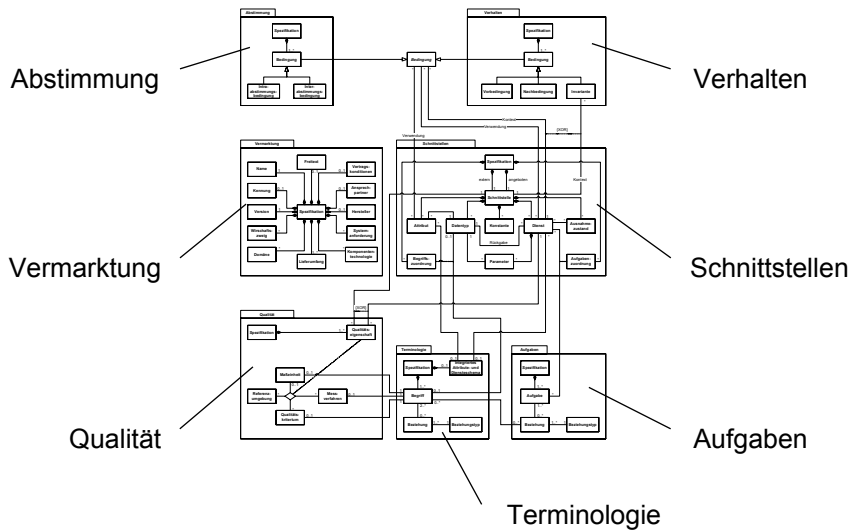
Abstimmung

Spezifikation

Bedingung

Intra-abstimmungs-bedingung

Inter-abstimmungs-bedingung

Bedingung

Verhalten

Spezifikation

Bedingung

Vorbedingung

Nachbedingung

Invariante

Verhalten

Abstimmung

Vermarktung

Name

Kennung

Version

Wirtschafts-zweig

Domäne

Preis

Vertrags-konditionen

Ansprech-partner

Hersteller

System-anforderung

Spezifikation

Komponenten-technologie

Lieferumfang

Vermarktung

Schnittstellen

Spezifikation

Schnittstelle

Attribut

Datentyp

Konstante

Dienst

Ausnahme-zustand

Begriffs-zuordnung

Parameter

Aufgaben-zuordnung

Rückgabe

Schnittstellen

Verwendung

Kontext

{XOR}

Qualität

Spezifikation

Qualitäts-eigenschaft

Maßeinheit

Referenz-umgebung

Mess-verfahren

Qualitäts-kriterium

Qualität

Terminologie

Spezifikation

Begriff

Beziehung

Beziehungstyp

Terminologie

Aufgaben

Spezifikation

Aufgabe

Beziehung

Beziehungstyp

Aufgaben